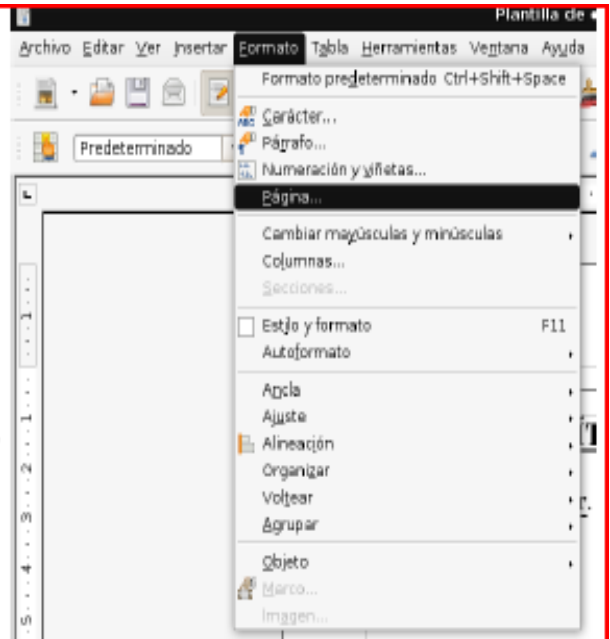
Plantilla de

Archivo Editar Ver Insertar Formato Tabla Herramientas Ventana Ayuda

Predeterminado

Formato predeterminado Ctrl+Shift+Space
Carácter...
Párrafo...
Numeración y viñetas...
Página...
Cambiar mayúsculas y minúsculas
Columnas...
Secciones...
Estilo y formato F11
Autoformato
Ancla
Ajuste
Alineación
Organizar
Voltear
Agrupar
Objeto
Marco...
Imagen...